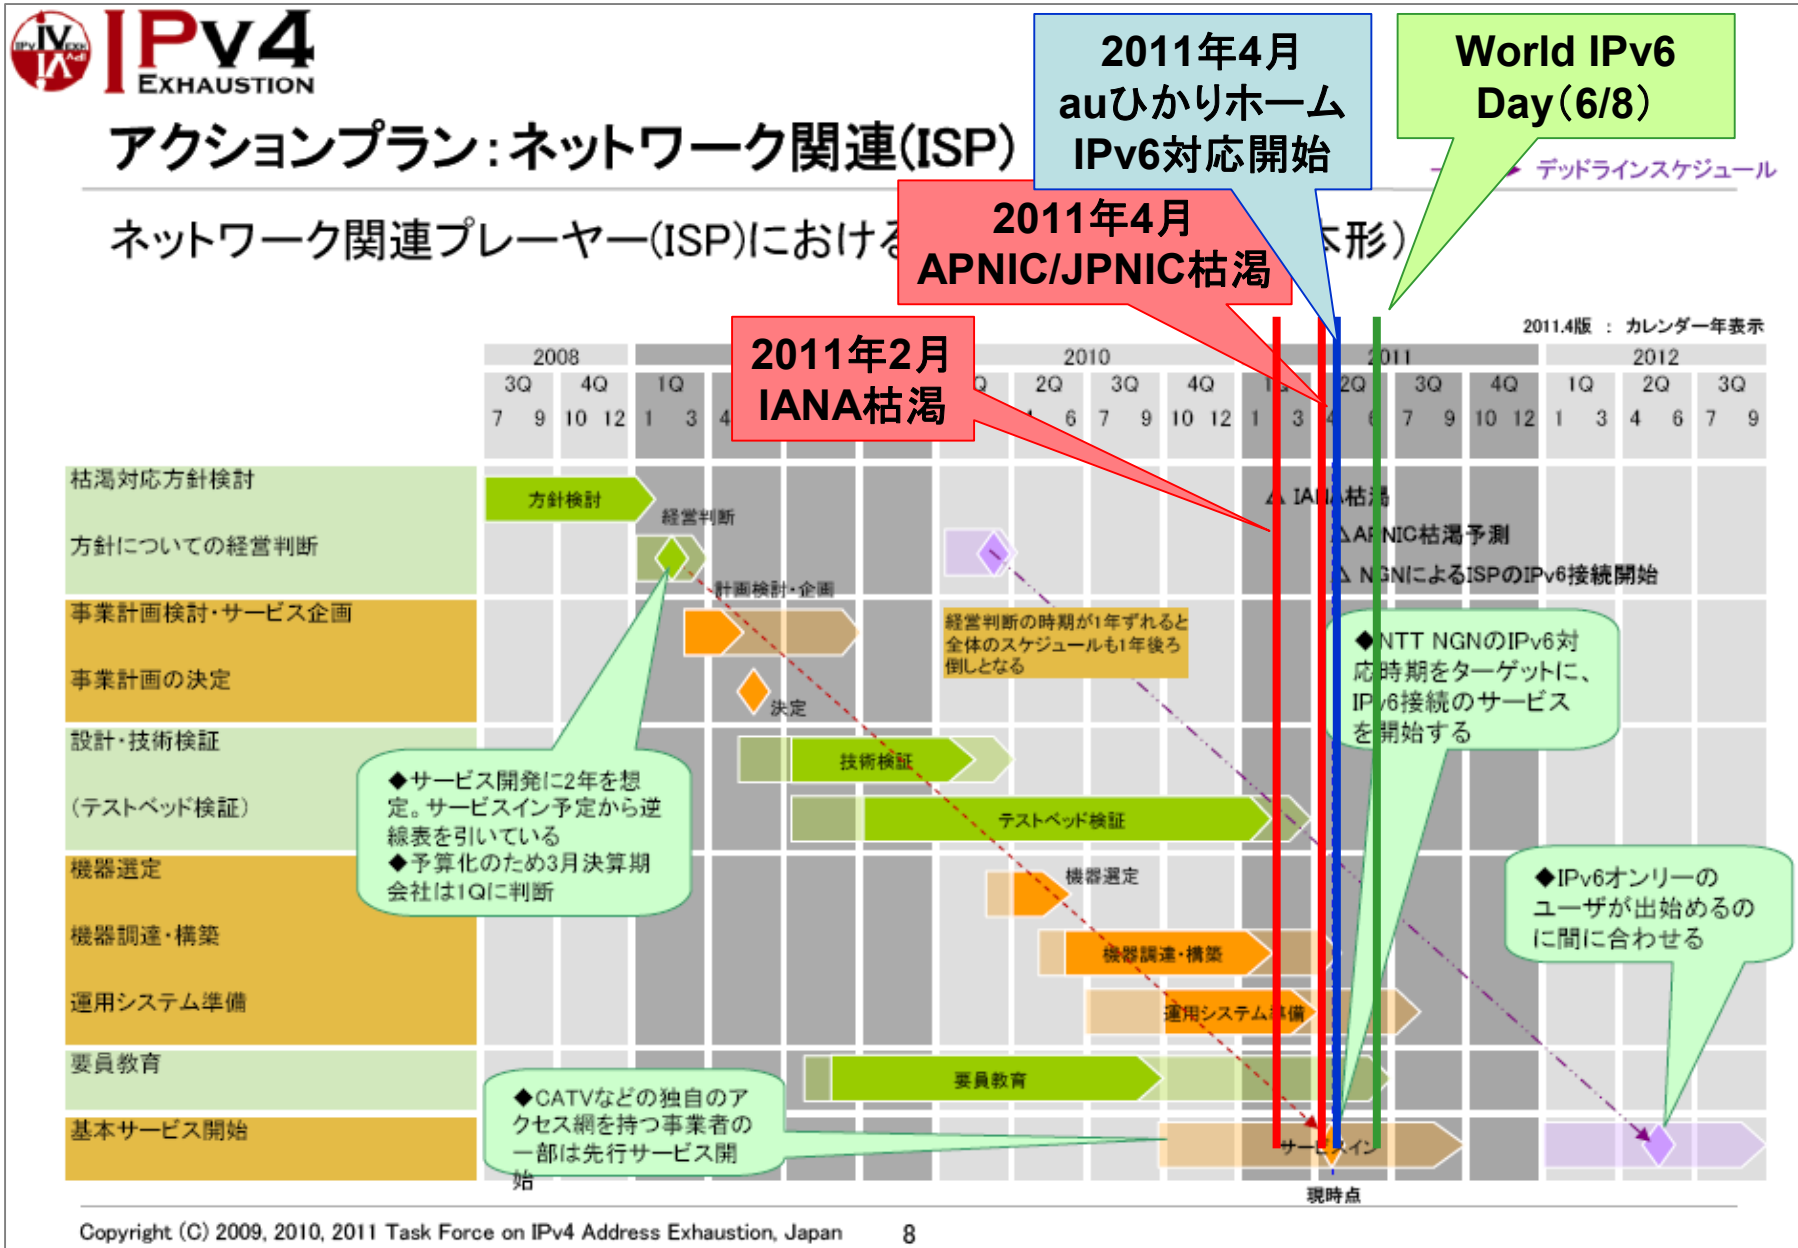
IPv4 EXHAUSTION

アクションプラン：ネットワーク関連(ISP)

ネットワーク関連プレーヤー(ISP)における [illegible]形)

2011年4月 auひかりホーム IPv6対応開始

World IPv6 Day(6/8)

2011年4月 APNIC/JPNIC枯渇

2011年2月 IANA枯渇

デッドラインスケジュール

2011.4版 ： カレンダー年表示

2008 2010 2011 2012

3Q 4Q 1Q 2Q 3Q 4Q 1Q 2Q 3Q 4Q 1Q 2Q 3Q

7 9 10 12 1 3 4 6 7 9 10 12 1 3 4 6 7 9 10 12 1 3 4 6 7 9

枯渇対応方針検討

方針についての経営判断

事業計画検討・サービス企画

事業計画の決定

設計・技術検証

(テストベッド検証)

機器選定

機器調達・構築

運用システム準備

要員教育

基本サービス開始

方針検討

経営判断

計画検討・企画

決定

経営判断の時期が1年ずれると全体のスケジュールも1年後ろ倒しとなる

△IANA枯渇

△APNIC枯渇予測

△NGNによるISPのIPv6接続開始

◆NTT NGNのIPv6対応時期をターゲットに、IPv6接続のサービスを開始する

技術検証

テストベッド検証

◆サービス開発に2年を想定。サービスイン予定から逆線表を引いている
◆予算化のため3月決算期会社は1Qに判断

機器選定

機器調達・構築

運用システム準備

◆IPv6オンリーのユーザが出始めるのに間に合わせる

要員教育

◆CATVなどの独自のアクセス網を持つ事業者の一部は先行サービス開始

サービスイン

現時点

Copyright (C) 2009, 2010, 2011 Task Force on IPv4 Address Exhaustion, Japan 8